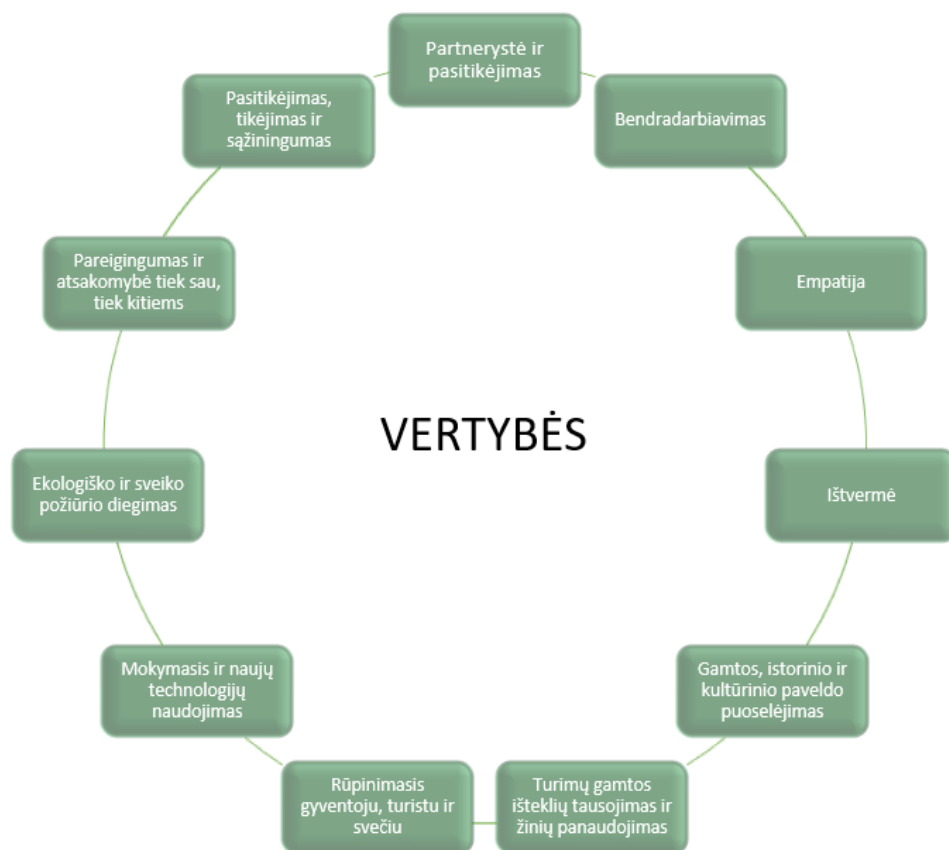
VERTYBĖS

Partnerystė ir pasitikėjimas

Bendradarbiavimas

Empatija

Ištvermė

Gamtos, istorinio ir kultūrinio paveldo puoselėjimas

Turimų gamtos išteklių tausojimas ir žinių panaudojimas

Rūpinimasis gyventoju, turistu ir svečiu

Mokymasis ir naujų technologijų naudojimas

Ekologiško ir sveiko požiūrio diegimas

Pareigingumas ir atsakomybė tiek sau, tiek kitiems

Pasitikėjimas, tikėjimas ir sąžiningumas